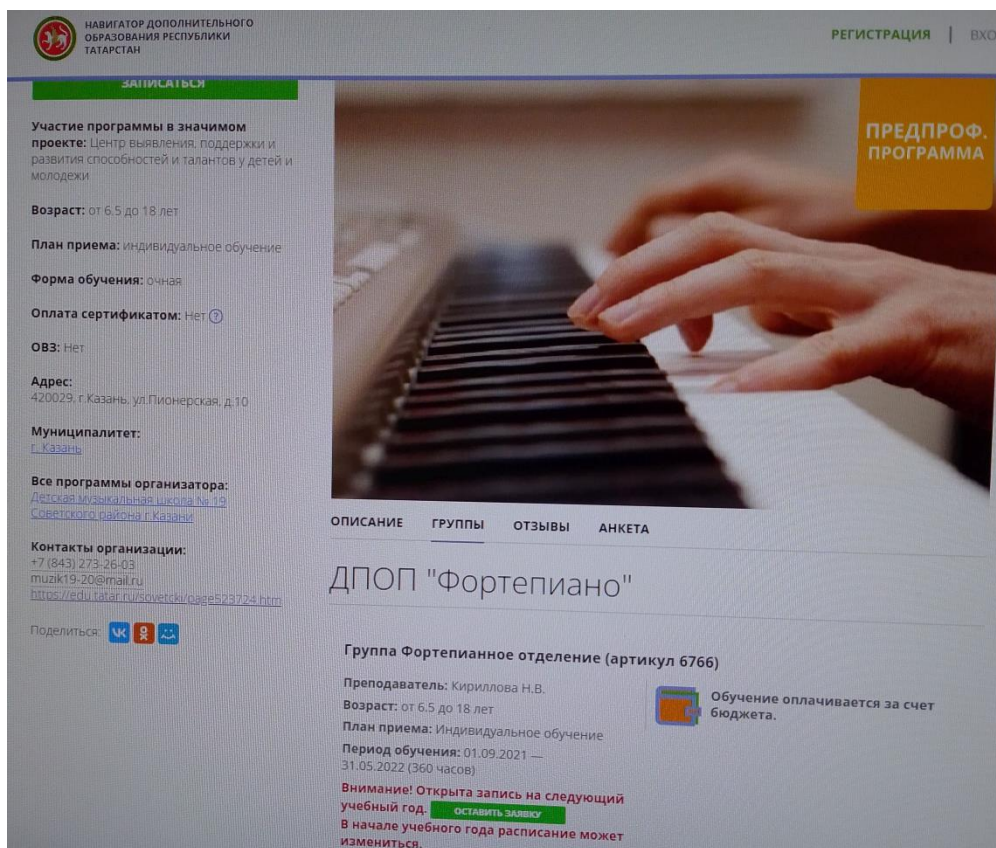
НАВИГАТОР ДОПОЛНИТЕЛЬНОГО ОБРАЗОВАНИЯ РЕСПУБЛИКИ ТАТАРСТАН

РЕГИСТРАЦИЯ | ВХО

ЗАПИСАТЬСЯ

Участие программы в значимом проекте: Центр выявления, поддержки и развития способностей и талантов у детей и молодежи

Возраст: от 6.5 до 18 лет

План приема: индивидуальное обучение

Форма обучения: очная

Оплата сертификатом: Нет ?

ОВЗ: Нет

Адрес:
420029, г.Казань, ул.Пионерская, д.10

Муниципалитет:
г. Казань

Все программы организатора:
Детская музыкальная школа № 19 Советского района г.Казани

Контакты организации:
+7 (843) 273-26-03
muzik19-20@mail.ru
https://edu.tatar.ru/sovetcki/page523724.htm

Поделиться:

ПРЕДПРОФ. ПРОГРАММА

ОПИСАНИЕ ГРУППЫ ОТЗЫВЫ АНКЕТА

ДПОП "Фортепиано"

Группа Фортепианное отделение (артикул 6766)

Преподаватель: Кириллова Н.В.
Возраст: от 6.5 до 18 лет
План приема: Индивидуальное обучение
Период обучения: 01.09.2021 — 31.05.2022 (360 часов)

Обучение оплачивается за счет бюджета.

Внимание! Открыта запись на следующий учебный год. ОСТАВИТЬ ЗАЯВКУ
В начале учебного года расписание может измениться.